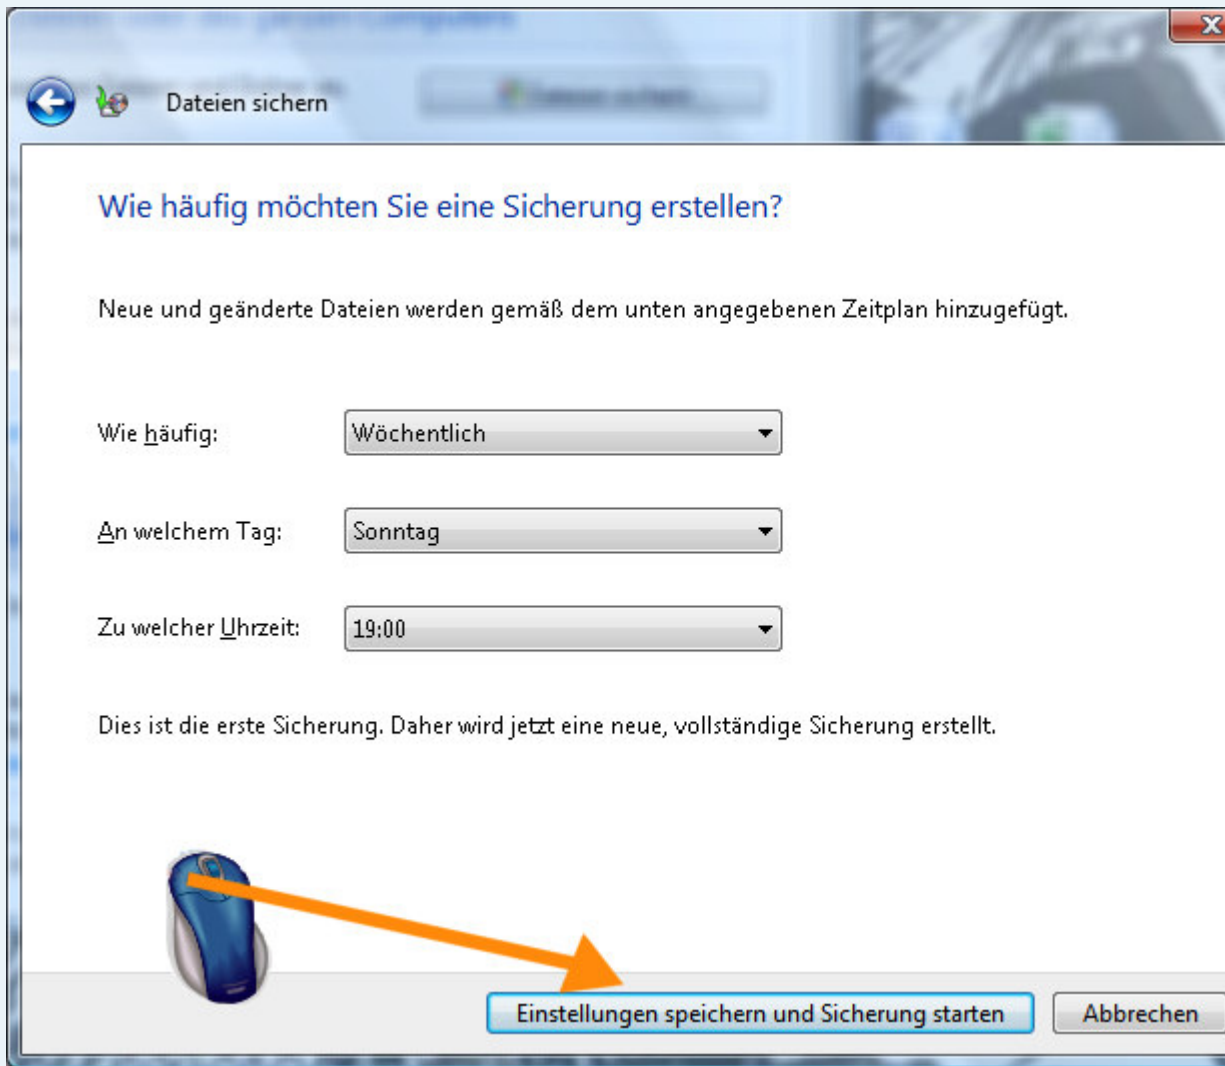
Dateien sichern

Wie häufig möchten Sie eine Sicherung erstellen?

Neue und geänderte Dateien werden gemäß dem unten angegebenen Zeitplan hinzugefügt.

Wie häufig: Wöchentlich

An welchem Tag: Sonntag

Zu welcher Uhrzeit: 19:00

Dies ist die erste Sicherung. Daher wird jetzt eine neue, vollständige Sicherung erstellt.

Einstellungen speichern und Sicherung starten

Abbrechen